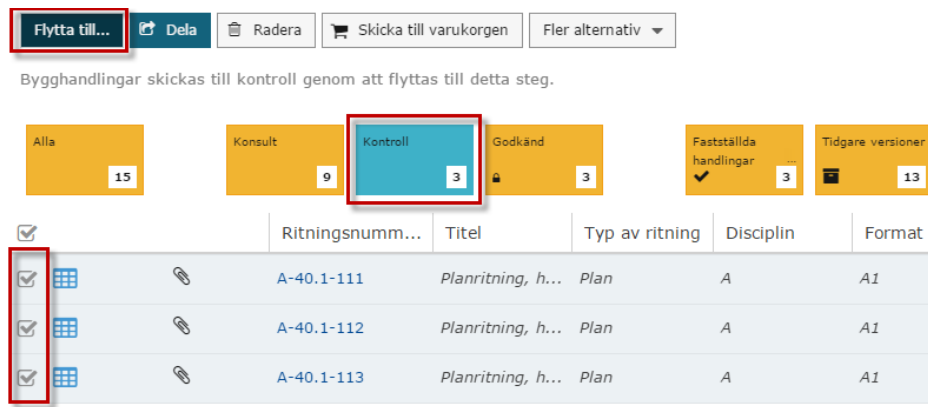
Flytta till... Dela Radera Skicka till varukorgen Fler alternativ

Bygghandlingar skickas till kontroll genom att flyttas till detta steg.

Alla 15
Konsult 9
Kontroll 3
Godkänd 3
Fastställda handlingar ... 3
Tidgare versioner 13

| | | | Ritningsnumm... | Titel | Typ av ritning | Disciplin | Format |
|---|---|---|---|---|---|---|---|
| | | | A-40.1-111 | Planritning, h... | Plan | A | A1 |
| | | | A-40.1-112 | Planritning, h... | Plan | A | A1 |
| | | | A-40.1-113 | Planritning, h... | Plan | A | A1 |